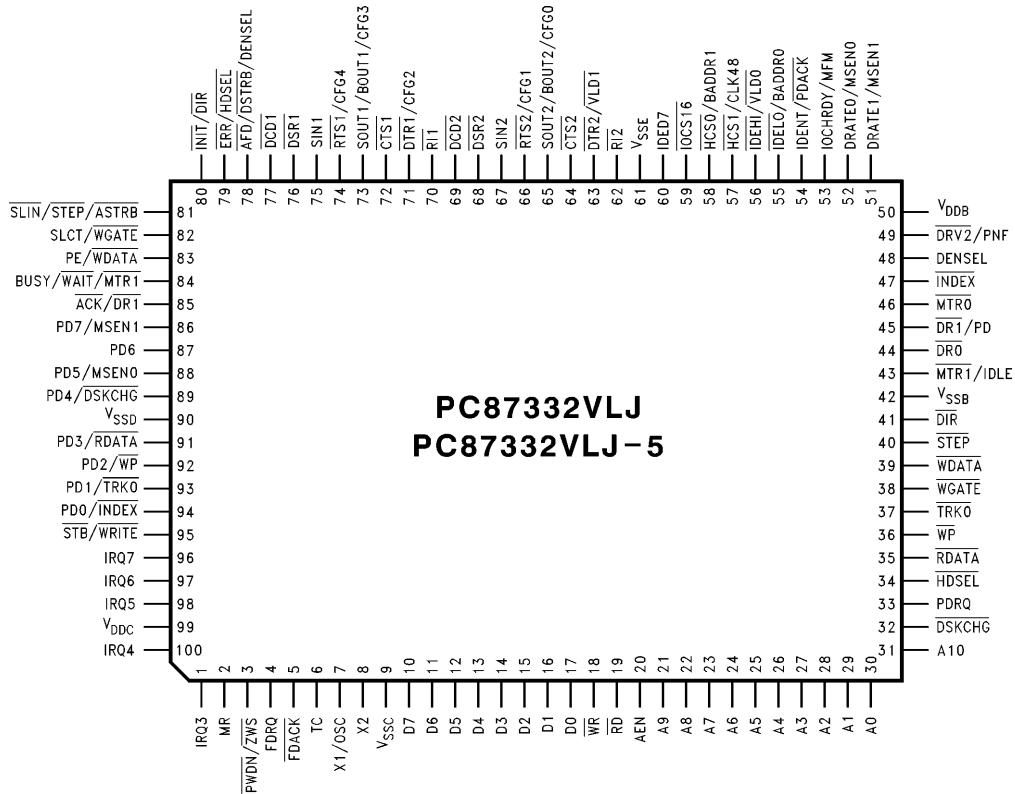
$\overline{INIT}/\overline{DIR}$ 80
$\overline{ERR}/\overline{HDSEL}$ 79
$\overline{AFD}/\overline{DSTRB}/DENSEL$ 78
$\overline{DCD1}$ 77
$\overline{DSR1}$ 76
SIN1 75
$\overline{RTS1}/CFG4$ 74
SOUT1/BOUT1/CFG3 73
$\overline{CTS1}$ 72
$\overline{DTR1}/CFG2$ 71
$\overline{RI1}$ 70
$\overline{DCD2}$ 69
$\overline{DSR2}$ 68
SIN2 67
$\overline{RTS2}/CFG1$ 66
SOUT2/BOUT2/CFG0 65
$\overline{CTS2}$ 64
$\overline{DTR2}/\overline{VLD1}$ 63
$\overline{RI2}$ 62
$V_{SSE}$ 61
IDED7 60
$\overline{IOCS16}$ 59
$\overline{HCS0}/BADDR1$ 58
$\overline{HCS1}/CLK48$ 57
$\overline{IDEHI}/\overline{VLD0}$ 56
$\overline{IDELO}/BADDR0$ 55
$\overline{IDENT}/\overline{PDACK}$ 54
IOCHRDY/MFM 53
DRATE0/MSEN0 52
DRATE1/MSEN1 51

$\overline{SLIN}/\overline{STEP}/\overline{ASTRB}$ 81
$SLCT/\overline{WGATE}$ 82
$PE/\overline{WDATA}$ 83
$BUSY/\overline{WAIT}/\overline{MTR1}$ 84
$\overline{ACK}/\overline{DR1}$ 85
PD7/MSEN1 86
PD6 87
PD5/MSEN0 88
$PD4/\overline{DSKCHG}$ 89
$V_{SSD}$ 90
$PD3/\overline{RDATA}$ 91
$PD2/\overline{WP}$ 92
$PD1/\overline{TRK0}$ 93
$PD0/\overline{INDEX}$ 94
$\overline{STB}/\overline{WRITE}$ 95
IRQ7 96
IRQ6 97
IRQ5 98
$V_{DDC}$ 99
IRQ4 100

50 $V_{DDB}$
49 $\overline{DRV2}/PNF$
48 DENSEL
47 $\overline{INDEX}$
46 $\overline{MTR0}$
45 $\overline{DR1}/PD$
44 $\overline{DR0}$
43 $\overline{MTR1}/IDLE$
42 $V_{SSB}$
41 $\overline{DIR}$
40 $\overline{STEP}$
39 $\overline{WDATA}$
38 $\overline{WGATE}$
37 $\overline{TRK0}$
36 $\overline{WP}$
35 $\overline{RDATA}$
34 $\overline{HDSEL}$
33 PDRQ
32 $\overline{DSKCHG}$
31 A10

PC87332VLJ
PC87332VLJ-5

1 IRQ3
2 MR
3 $\overline{PWDN}/\overline{ZWS}$
4 FDRQ
5 $\overline{FDACK}$
6 TC
7 X1/OSC
8 X2
9 $V_{SSC}$
10 D7
11 D6
12 D5
13 D4
14 D3
15 D2
16 D1
17 D0
18 $\overline{WR}$
19 $\overline{RD}$
20 AEN
21 A9
22 A8
23 A7
24 A6
25 A5
26 A4
27 A3
28 A2
29 A1
30 A0